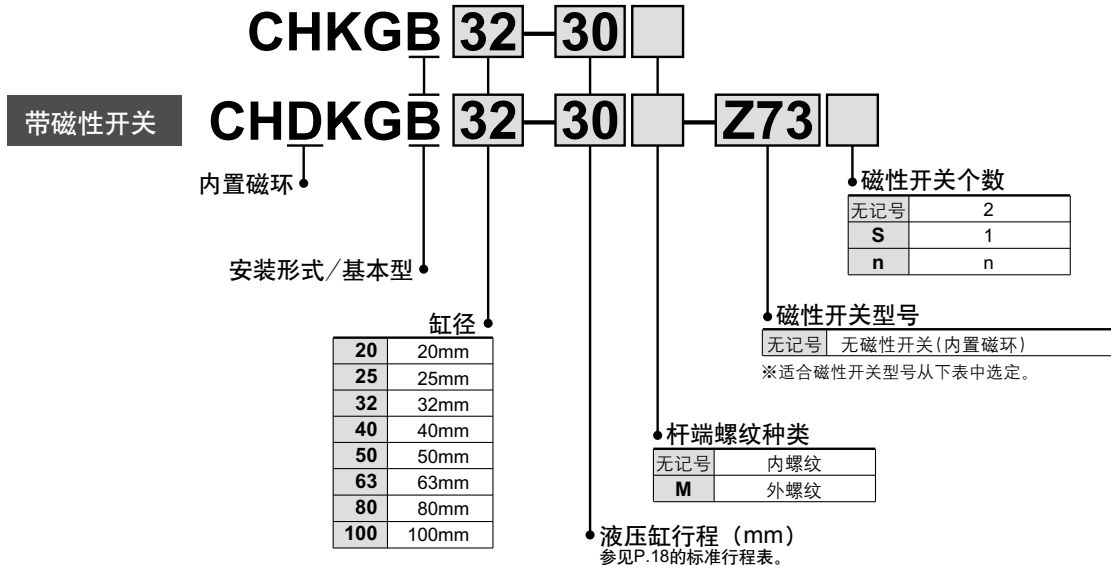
CHKGB 32 – 30

带磁性开关 CHDKGB 32 – 30 – Z73

内置磁环

安装形式／基本型

缸径

| 20 | 20mm |
|---|---|
| 25 | 25mm |
| 32 | 32mm |
| 40 | 40mm |
| 50 | 50mm |
| 63 | 63mm |
| 80 | 80mm |
| 100 | 100mm |

液压缸行程（mm）
参见P.18的标准行程表。

杆端螺纹种类

| 无记号 | 内螺纹 |
|---|---|
| M | 外螺纹 |

磁性开关型号

| 无记号 | 无磁性开关(内置磁环) |
|---|---|

※适合磁性开关型号从下表中选定。

磁性开关个数

| 无记号 | 2 |
|---|---|
| S | 1 |
| n | n |